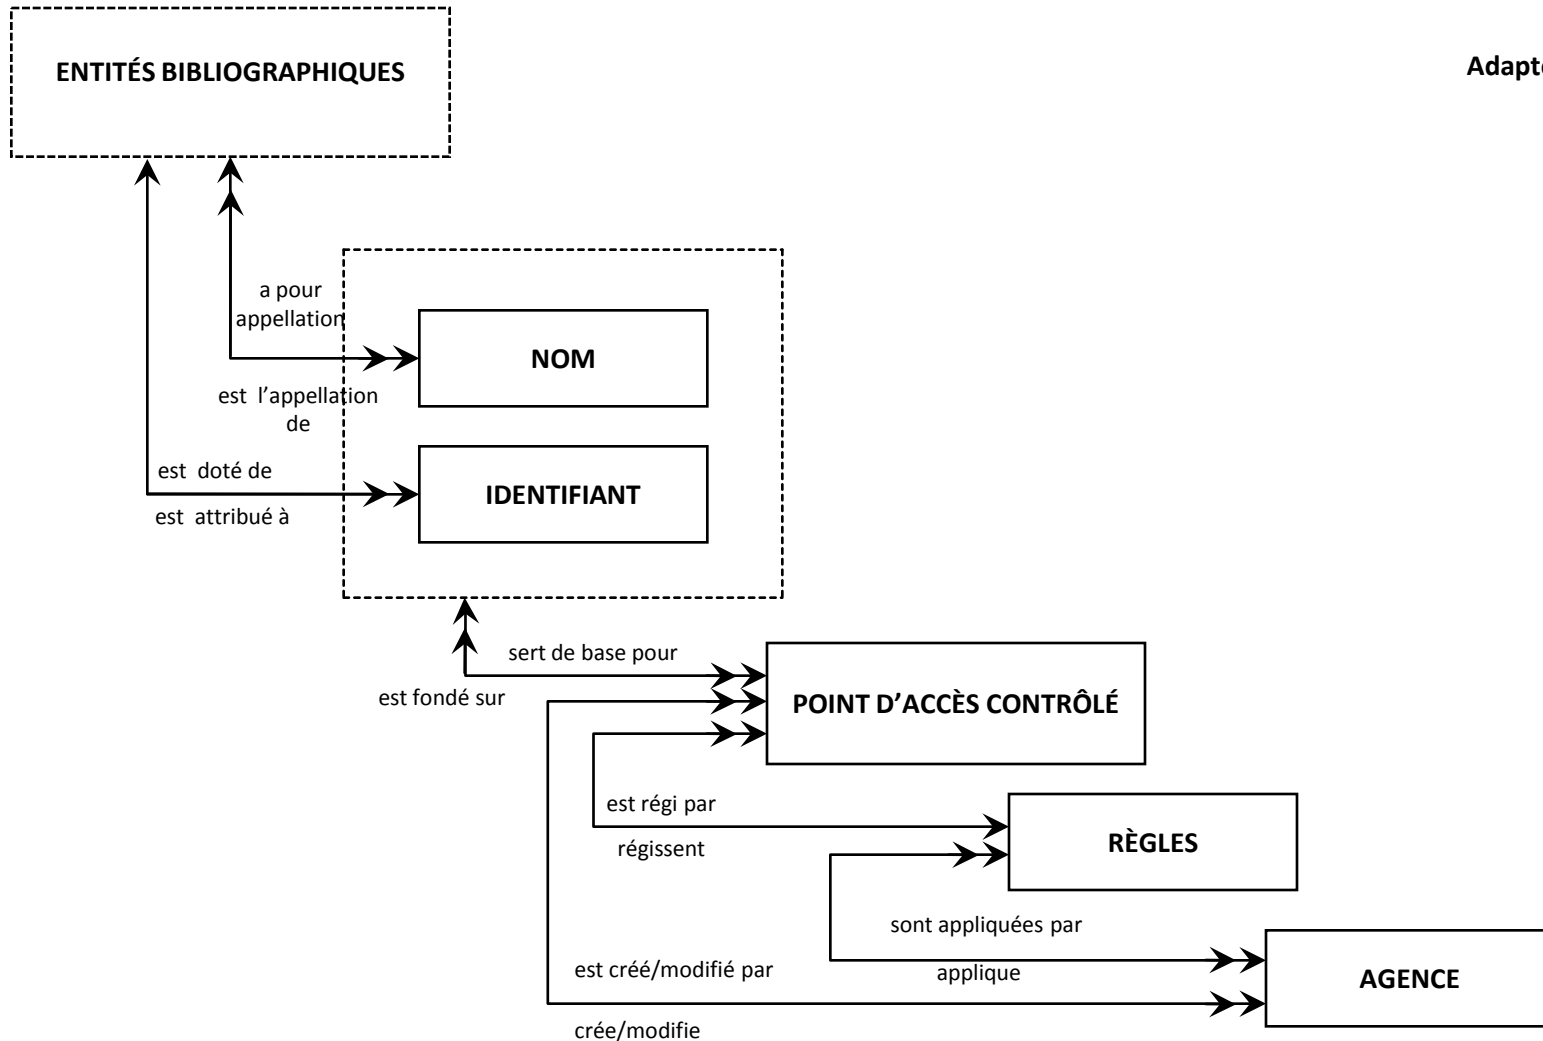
ENTITÉS BIBLIOGRAPHIQUES

Adapt

a pour appellation

NOM

est l'appellation de

est doté de

IDENTIFIANT

est attribué à

sert de base pour

est fondé sur

POINT D'ACCÈS CONTRÔLÉ

est régi par

RÈGLES

régissent

sont appliquées par

est créé/modifié par

applique

AGENCE

crée/modifie